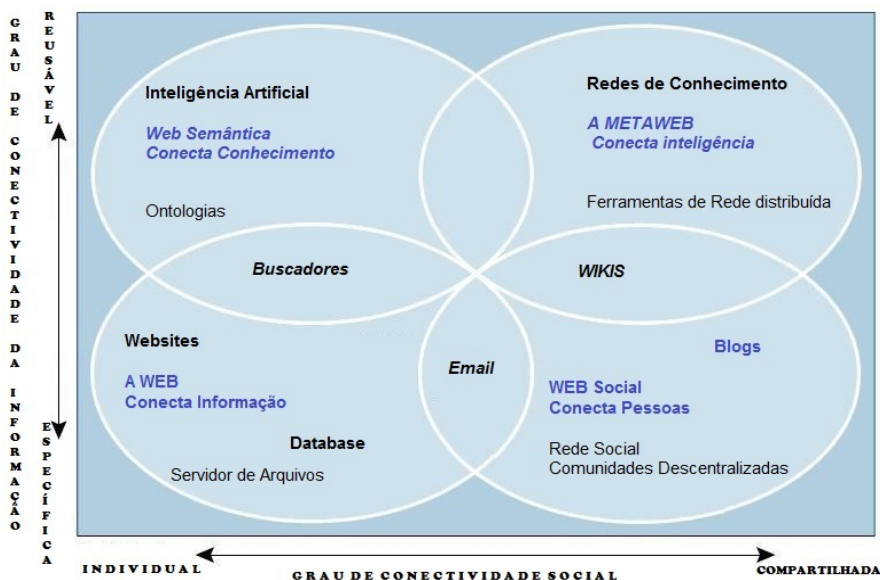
GRAU DE CONECTIVIDADE DA INFORMAÇÃO

REUSÁVEL

ESPECÍFICA

Inteligência Artificial

Web Semântica
Conecta Conhecimento

Ontologias

Redes de Conhecimento

A METAWEB
Conecta inteligência

Ferramentas de Rede distribuída

Buscadores

WIKIS

Websites

A WEB
Conecta Informação

Email

Blogs

WEB Social
Conecta Pessoas

Database

Servidor de Arquivos

Rede Social
Comunidades Descentralizadas

INDIVIDUAL

GRAU DE CONECTIVIDADE SOCIAL

COMPARTILHADA